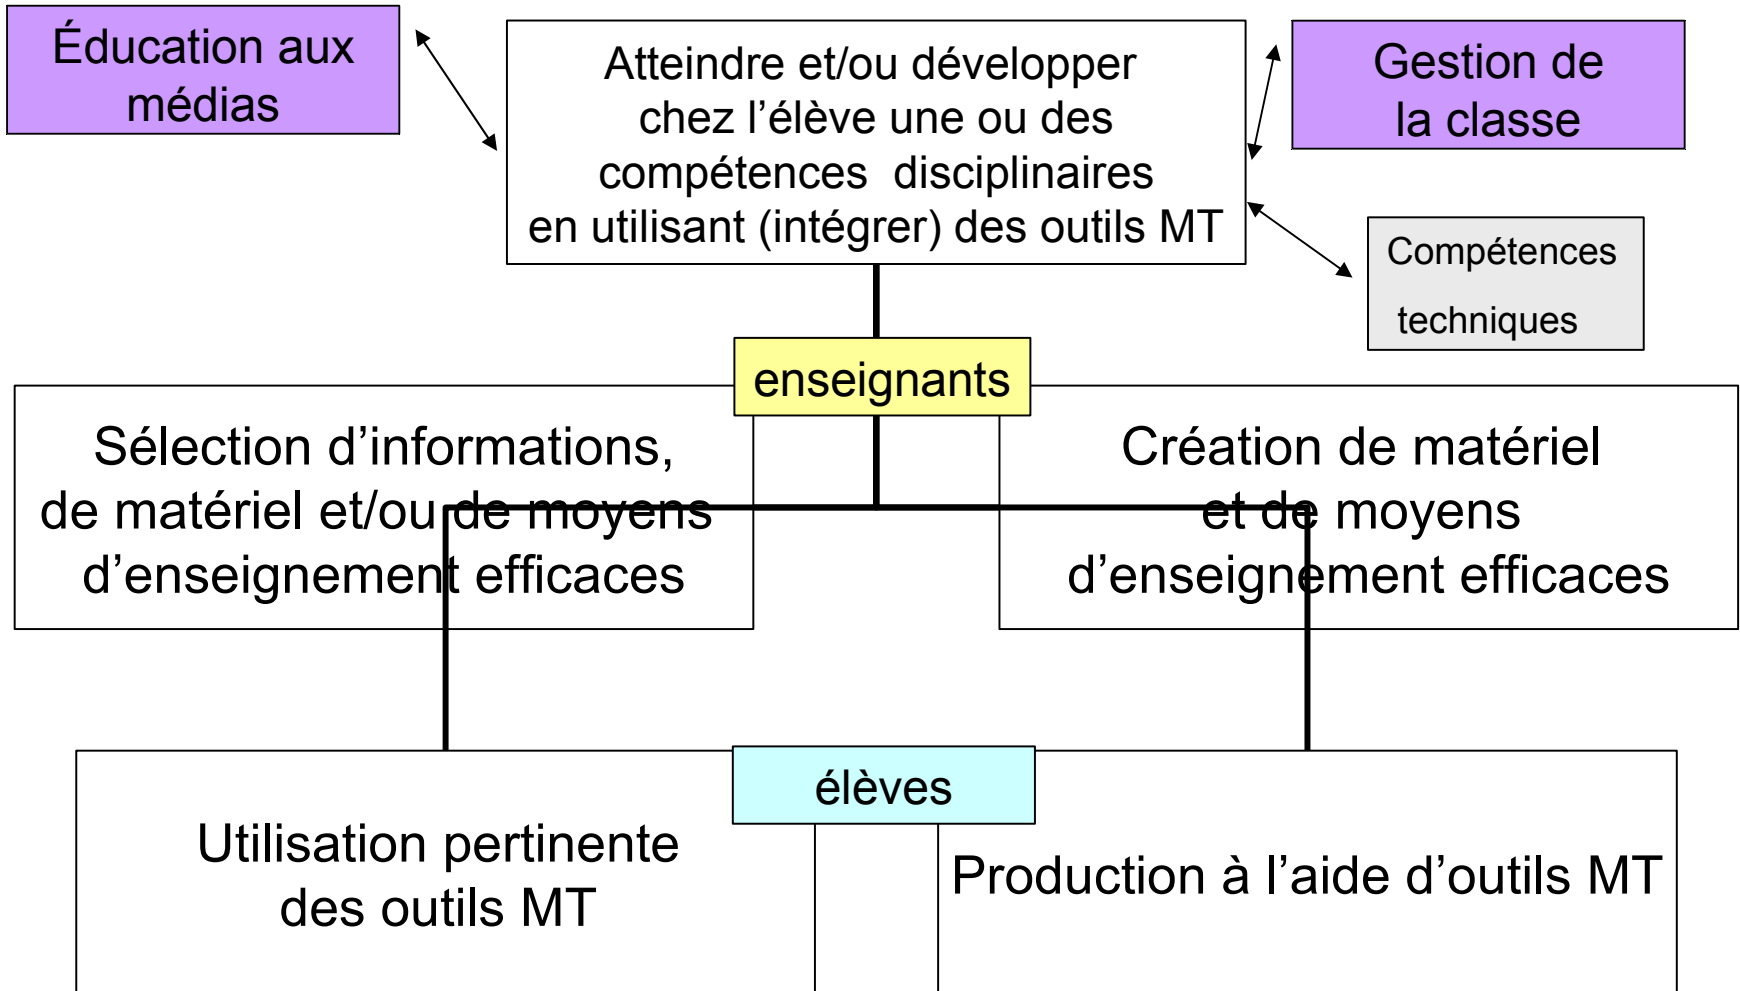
Éducation aux médias

Atteindre et/ou développer chez l'élève une ou des compétences disciplinaires en utilisant (intégrer) des outils MT

Gestion de la classe

Compétences techniques

enseignants

Sélection d'informations, de matériel et/ou de moyens d'enseignement efficaces

Création de matériel et de moyens d'enseignement efficaces

élèves

Utilisation pertinente des outils MT

Production à l'aide d'outils MT